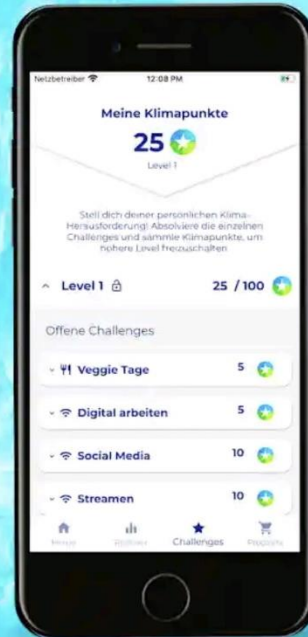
Netzbetreiber 12:08 PM

Meine Klimapunkte

25

Level 1

Stell dich deiner persönlichen Klima-Herausforderung! Absolviere die einzelnen Challenges und sammle Klimapunkte, um höhere Level freizuschalten

Level 1 25 / 100

Offene Challenges

Veggie Tage 5

Digital arbeiten 5

Social Media 10

Streamen 10

Home Profil Challenges Rezepte